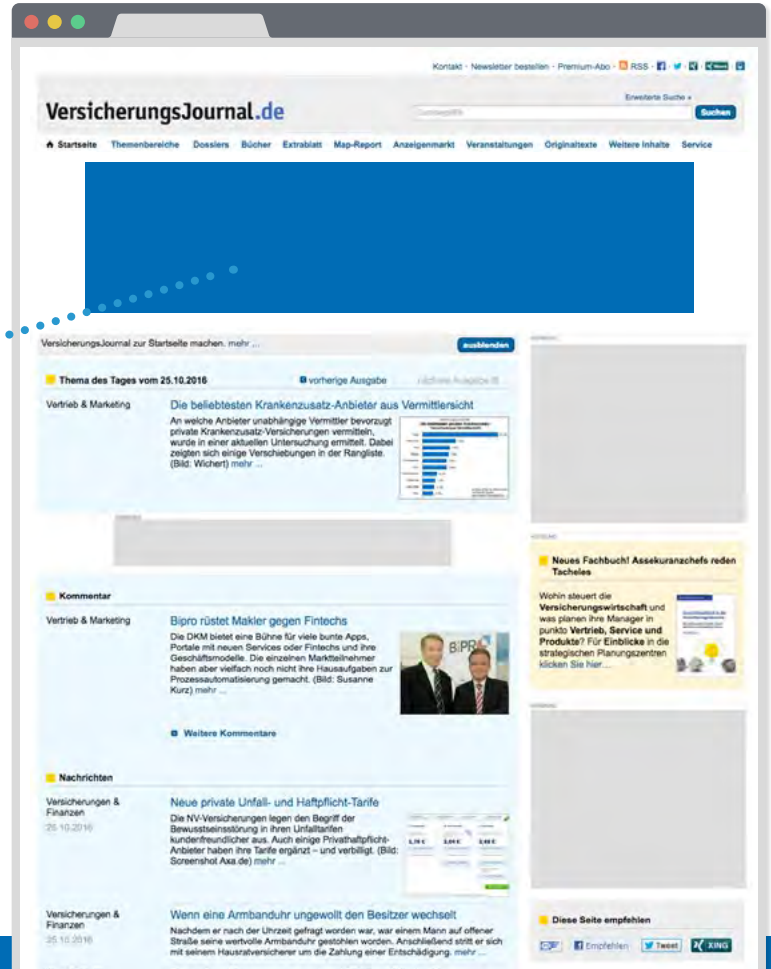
Kontakt · Newsletter bestellen · Premium-Abo · RSS ·

VersicherungsJournal.de

Erweiterte Suche »

Suchen

Startseite Themenbereiche Dossiers Bücher Extrablatt Map-Report Anzeigenmarkt Veranstaltungen Originaltexte Weitere Inhalte Service

VersicherungsJournal zur Startseite machen. mehr ...

ausblenden

Thema des Tages vom 25.10.2016

vorherige Ausgabe

Vertrieb & Marketing

Die beliebtesten Krankenzusatz-Anbieter aus Vermittlersicht

An welche Anbieter unabhängige Vermittler bevorzugt private Krankenzusatz-Versicherungen vermitteln, wurde in einer aktuellen Untersuchung ermittelt. Dabei zeigten sich einige Verschiebungen in der Rangliste. (Bild: Wichert) mehr ...

Kommentar

Vertrieb & Marketing

Bipro rüstet Makler gegen Fintechs

Die DKM bietet eine Bühne für viele bunte Apps, Portale mit neuen Services oder Fintechs und ihre Geschäftsmodelle. Die einzelnen Marktteilnehmer haben aber vielfach noch nicht ihre Hausaufgaben zur Prozessautomatisierung gemacht. (Bild: Susanne Kurz) mehr ...

Weitere Kommentare

Nachrichten

Versicherungen & Finanzen
25.10.2016

Neue private Unfall- und Haftpflicht-Tarife

Die NV-Versicherungen legen den Begriff der Bewusstseinsstörung in ihren Unfalltarifen kundenfreundlicher aus. Auch einige Privathaftpflicht-Anbieter haben ihre Tarife ergänzt – und verbilligt. (Bild: Screenshot Axa.de) mehr ...

Versicherungen & Finanzen
25.10.2016

Wenn eine Armbanduhr ungewollt den Besitzer wechselt

Nachdem er nach der Uhrzeit gefragt worden war, wurde einem Mann auf offener Straße seine wertvolle Armbanduhr gestohlen worden. Anschließend stritt er sich mit seinem Hausratversicherer um die Zahlung einer Entschädigung. mehr ...

Neues Fachbuch! Assekuranzchefs reden Tacheles

Wohin steuert die Versicherungswirtschaft und was planen ihre Manager in punkto Vertrieb, Service und Produkte? Für Einblicke in die strategischen Planungszentren klicken Sie hier ...

Diese Seite empfehlen

Empfehlen Tweet XING